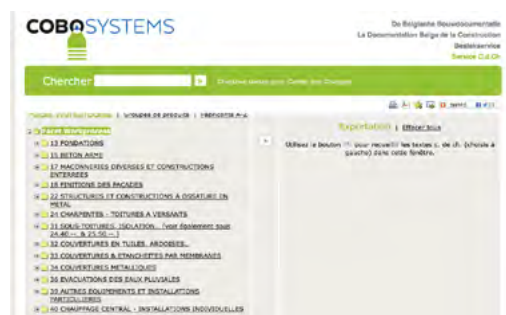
COBOSYSTEMS

De Belgische Bouwdocumentatie
La Documentation Belge de la Construction
Bestelservice
Service C.d.Ch

Chercher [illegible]

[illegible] | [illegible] | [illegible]

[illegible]
13 FONDATIONS
15 BETON ARME
17 MACONNERIES DIVERSES ET CONSTRUCTIONS ENTERREES
18 FINITIONS DES FACADES
22 STRUCTURES ET CONSTRUCTIONS À OSSATURE EN METAL
24 CHARPENTES - TOITURES À VERSANTS
31 SOUS-TOITURES, ISOLATION... (voir également sous 24.40 -- & 25.50 --)
32 COUVERTURES EN TUILES, ARDOISES...
33 COUVERTURES & ETANCHEITES PAR MEMBRANES
34 COUVERTURES METALLIQUES
38 EVACUATIONS DES EAUX PLUVIALES
39 AUTRES EQUIPEMENTS ET INSTALLATIONS PARTICULIERES
40 CHAUFFAGE CENTRAL - INSTALLATIONS INDIVIDUELLES

Exportation | Effacer tous

Utilisez le bouton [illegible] pour recueillir les textes c. de ch. (choisis à gauche) dans cette fenêtre.